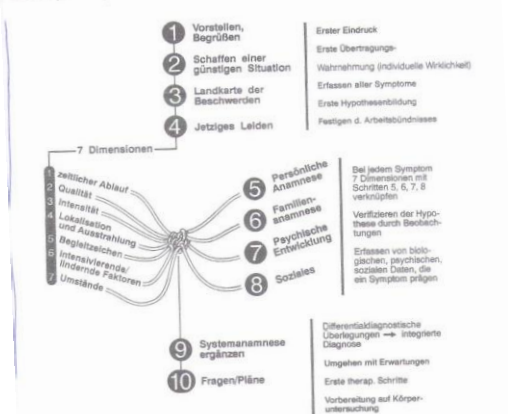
1 Vorstellen, Begrüßen

2 Schaffen einer günstigen Situation

3 Landkarte der Beschwerden

4 Jetziges Leiden

Erster Eindruck

Erste Übertragungs-

Wahrnehmung (individuelle Wirklichkeit)

Erfassen aller Symptome

Erste Hypothesenbildung

Festigen d. Arbeitsbündnisses

7 Dimensionen

1 zeitlicher Ablauf

2 Qualität

3 Intensität

4 Lokalisation und Ausstrahlung

5 Begleitzeichen

6 Intensivierende/ lindernde Faktoren

7 Umstände

5 Persönliche Anamnese

6 Familienanamnese

7 Psychische Entwicklung

8 Soziales

Bei jedem Symptom 7 Dimensionen mit Schritten 5, 6, 7, 8 verknüpfen

Verifizieren der Hypothese durch Beobachtungen

Erfassen von biologischen, psychischen, sozialen Daten, die ein Symptom prägen

9 Systemanamnese ergänzen

10 Fragen/Pläne

Differentialdiagnostische Überlegungen → integrierte Diagnose

Umgehen mit Erwartungen

Erste therap. Schritte

Vorbereitung auf Körperuntersuchung